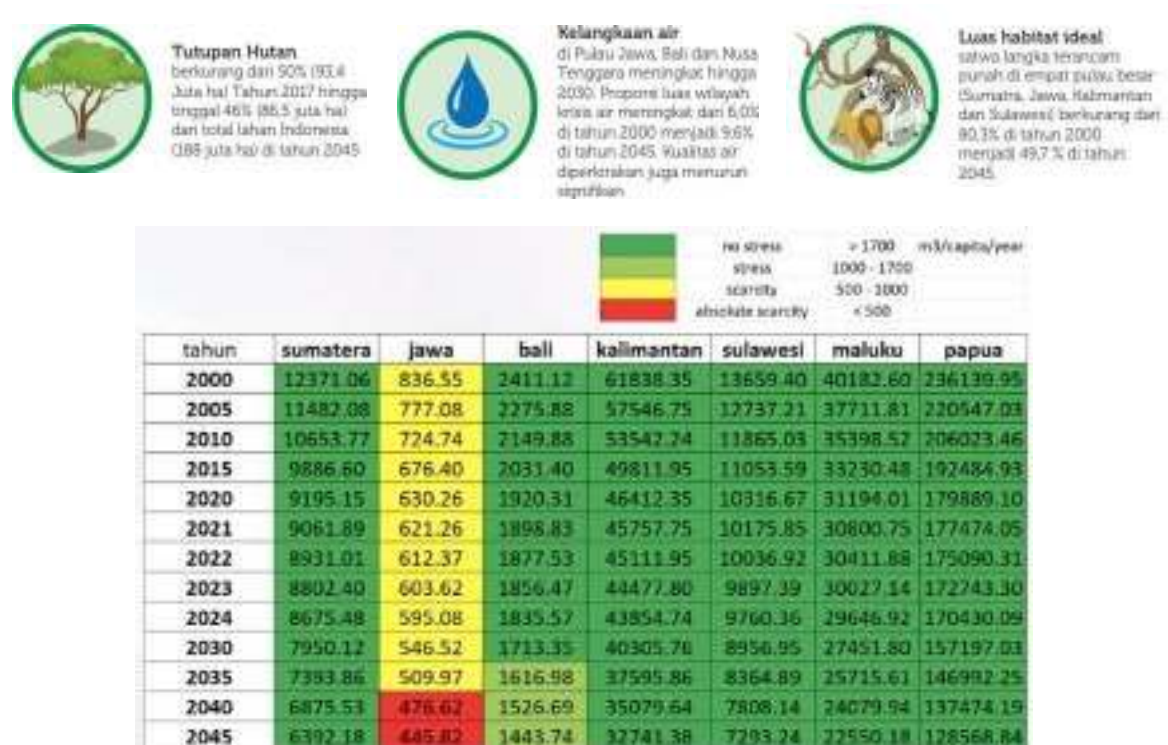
Tutupan Hutan
berkurang dari 50% (93,4 Juta ha) Tahun 2017 hingga tinggal 46% (86,5 juta ha) dari total lahan Indonesia (188 juta ha) di tahun 2045

Kelangkaan air
di Pulau Jawa, Bali dan Nusa Tenggara meningkat hingga 2030. Proporsi luas wilayah krisis air meningkat dari 6,0% di tahun 2000 menjadi 9,6% di tahun 2045. Kualitas air diperkirakan juga menurun signifikan

Luas habitat ideal
satwa langka terancam punah di empat pulau besar (Sumatra, Jawa, Kalimantan dan Sulawesi) berkurang dari 80,3% di tahun 2000 menjadi 49,7 % di tahun 2045

no stress > 1700 m3/capita/year
stress 1000 - 1700
scarcity 500 - 1000
absolute scarcity < 500

| tahun | sumatera | jawa | bali | kalimantan | sulawesi | maluku | papua |
|---|---|---|---|---|---|---|---|
| 2000 | 12371.06 | 836.55 | 2411.12 | 61838.35 | 13659.40 | 40182.60 | 236139.95 |
| 2005 | 11482.08 | 777.08 | 2275.88 | 57546.75 | 12737.21 | 37711.81 | 220547.03 |
| 2010 | 10653.77 | 724.74 | 2149.88 | 53542.24 | 11865.03 | 35398.52 | 206023.46 |
| 2015 | 9886.60 | 676.40 | 2031.40 | 49811.95 | 11053.59 | 33230.48 | 192484.93 |
| 2020 | 9195.15 | 630.26 | 1920.31 | 46412.35 | 10316.67 | 31194.01 | 179889.10 |
| 2021 | 9061.89 | 621.26 | 1898.83 | 45757.75 | 10175.85 | 30800.75 | 177474.05 |
| 2022 | 8931.01 | 612.37 | 1877.53 | 45111.95 | 10036.92 | 30411.88 | 175090.31 |
| 2023 | 8802.40 | 603.62 | 1856.47 | 44477.80 | 9897.39 | 30027.14 | 172743.30 |
| 2024 | 8675.48 | 595.08 | 1835.57 | 43854.74 | 9760.36 | 29646.92 | 170430.09 |
| 2030 | 7950.12 | 546.52 | 1713.35 | 40305.76 | 8956.95 | 27451.80 | 157197.03 |
| 2035 | 7393.86 | 509.97 | 1616.98 | 37595.86 | 8364.89 | 25715.61 | 146992.25 |
| 2040 | 6875.53 | 476.62 | 1526.69 | 35079.64 | 7808.14 | 24079.94 | 137474.19 |
| 2045 | 6392.18 | 445.82 | 1443.74 | 32741.38 | 7293.24 | 22550.18 | 128568.84 |